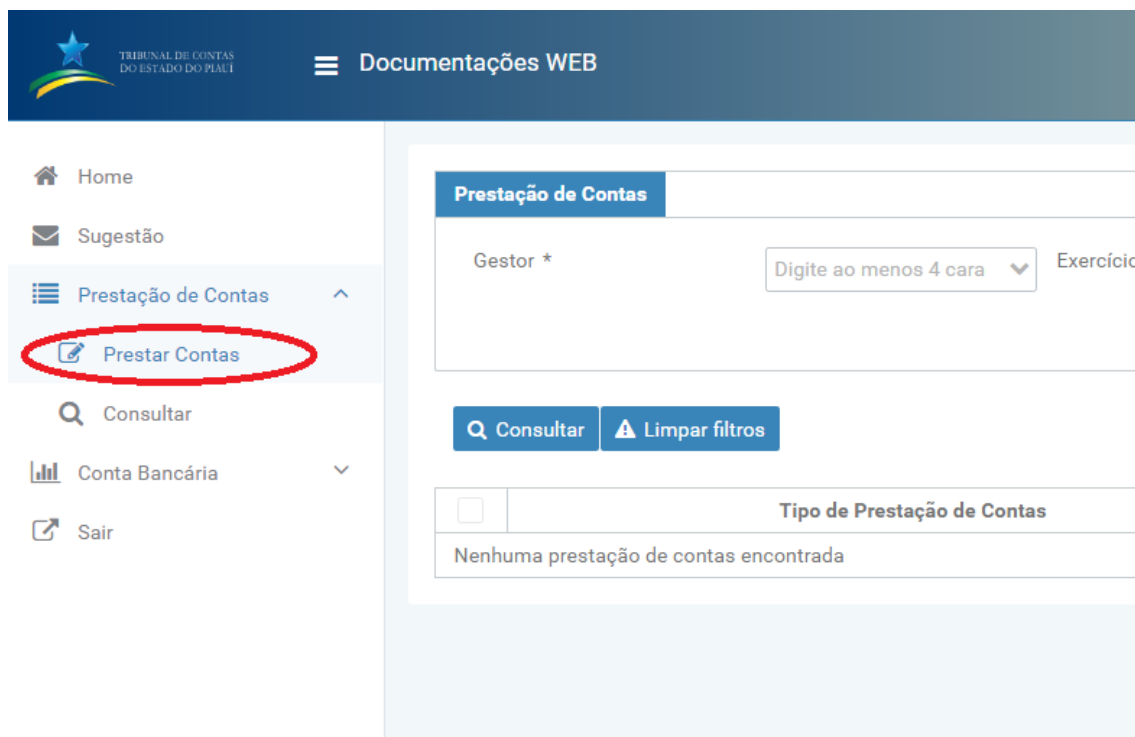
TRIBUNAL DE CONTAS DO ESTADO DO PIAUÍ

Documentações WEB

Home
Sugestão
Prestação de Contas
Prestar Contas
Consultar
Conta Bancária
Sair

Prestação de Contas

Gestor *
Digite ao menos 4 cara
Exercício

Consultar
Limpar filtros

| | Tipo de Prestação de Contas |
|---|---|
| Nenhuma prestação de contas encontrada | |